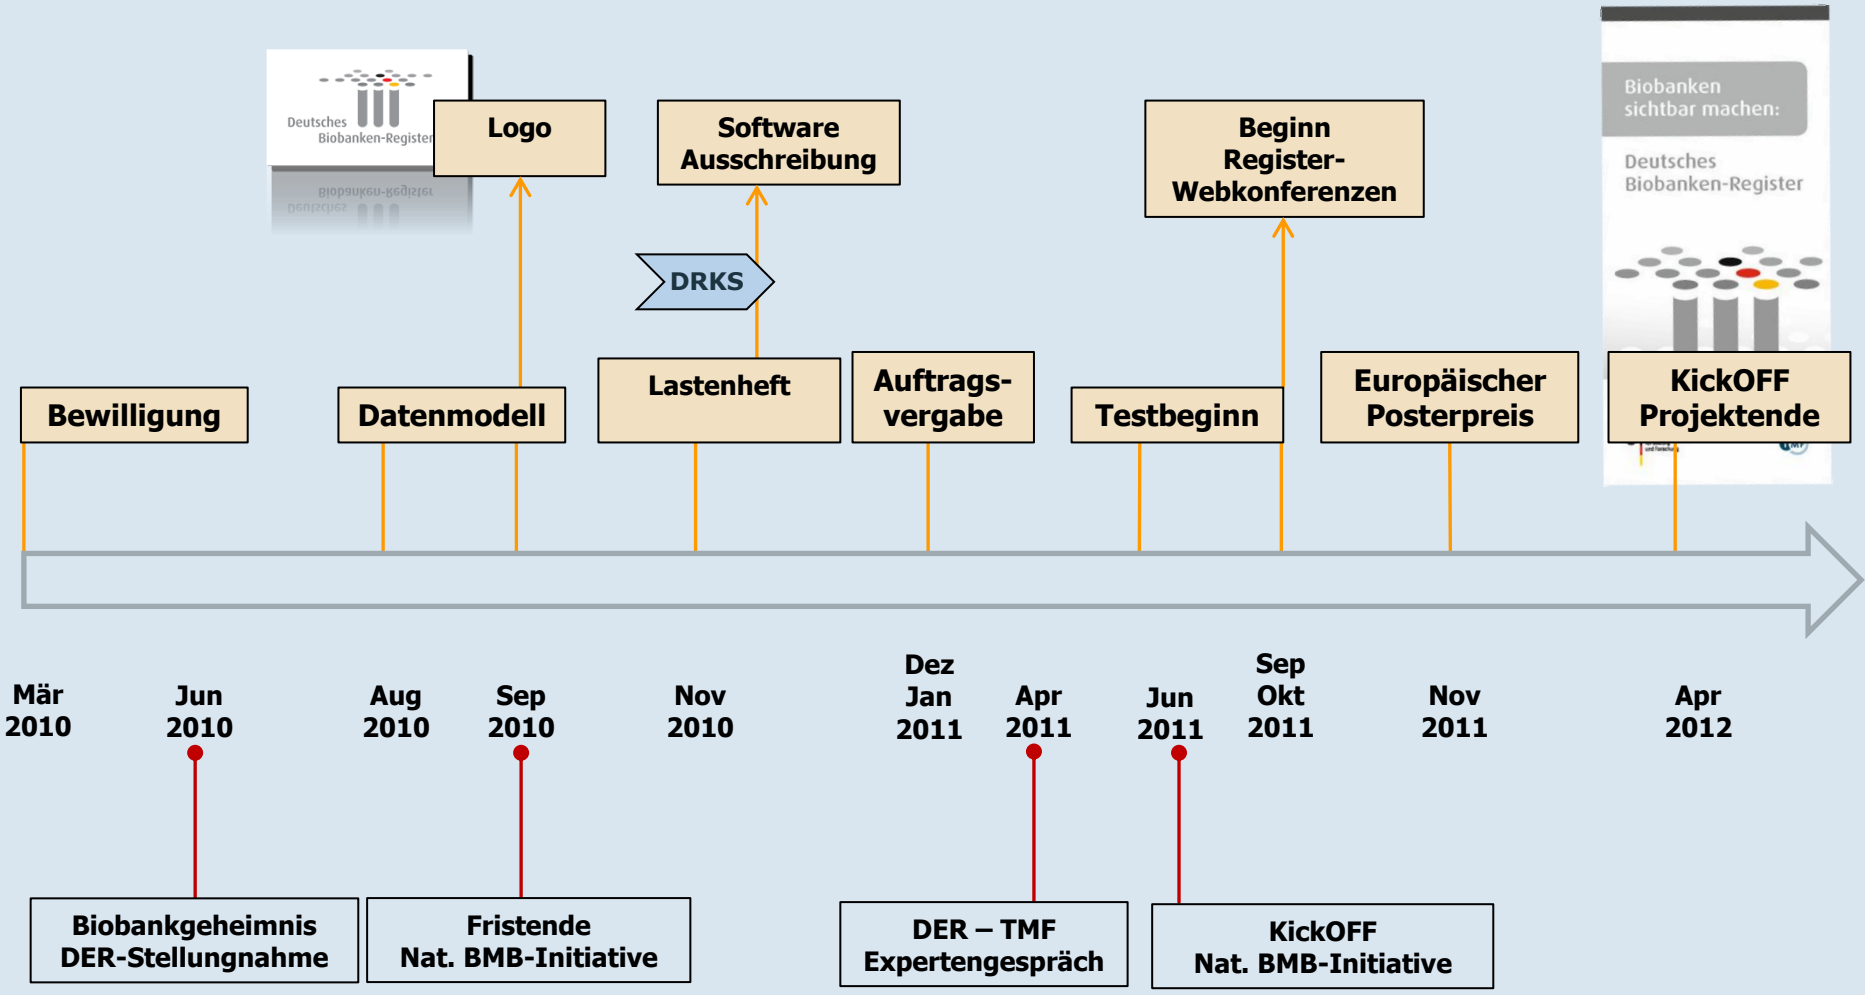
Deutsches Biobanken-Register

Logo

Software Ausschreibung

Beginn Register-Webkonferenzen

Biobanken sichtbar machen:

Deutsches Biobanken-Register

DRKS

Bewilligung

Datenmodell

Lastenheft

Auftragsvergabe

Testbeginn

Europäischer Posterpreis

KickOFF Projektende

Mär 2010

Jun 2010

Aug 2010

Sep 2010

Nov 2010

Dez Jan 2011

Apr 2011

Jun 2011

Sep Okt 2011

Nov 2011

Apr 2012

Biobankgeheimnis DER-Stellungnahme

Fristende Nat. BMB-Initiative

DER – TMF Expertengespräch

KickOFF Nat. BMB-Initiative